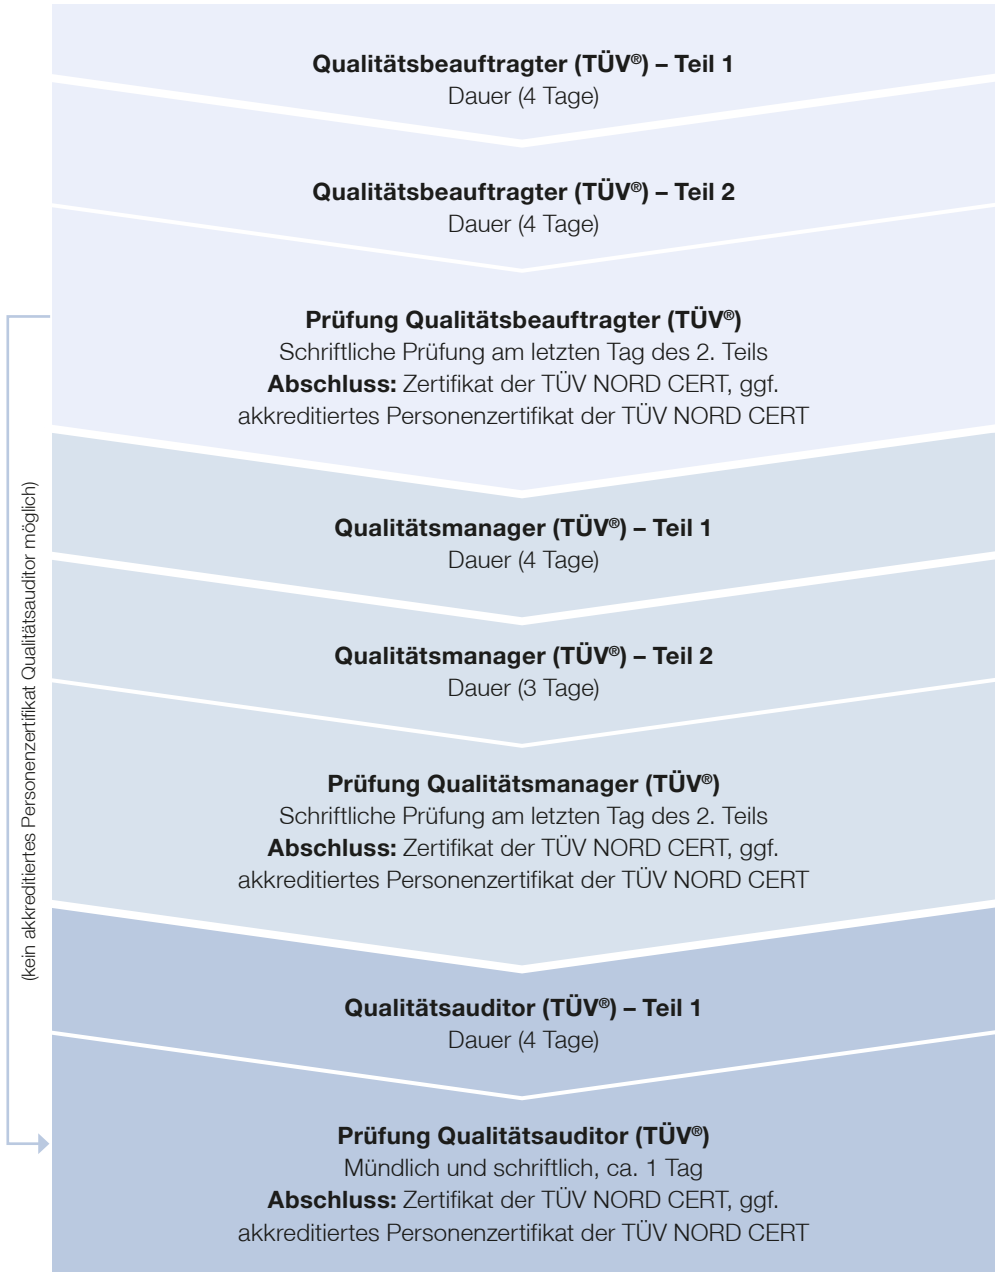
**Qualitätsbeauftragter (TÜV®) – Teil 1**
Dauer (4 Tage)

**Qualitätsbeauftragter (TÜV®) – Teil 2**
Dauer (4 Tage)

**Prüfung Qualitätsbeauftragter (TÜV®)**
Schriftliche Prüfung am letzten Tag des 2. Teils
**Abschluss:** Zertifikat der TÜV NORD CERT, ggf. akkreditiertes Personenzertifikat der TÜV NORD CERT

**Qualitätsmanager (TÜV®) – Teil 1**
Dauer (4 Tage)

**Qualitätsmanager (TÜV®) – Teil 2**
Dauer (3 Tage)

**Prüfung Qualitätsmanager (TÜV®)**
Schriftliche Prüfung am letzten Tag des 2. Teils
**Abschluss:** Zertifikat der TÜV NORD CERT, ggf. akkreditiertes Personenzertifikat der TÜV NORD CERT

**Qualitätsauditor (TÜV®) – Teil 1**
Dauer (4 Tage)

**Prüfung Qualitätsauditor (TÜV®)**
Mündlich und schriftlich, ca. 1 Tag
**Abschluss:** Zertifikat der TÜV NORD CERT, ggf. akkreditiertes Personenzertifikat der TÜV NORD CERT

(kein akkreditiertes Personenzertifikat Qualitätsauditor möglich)